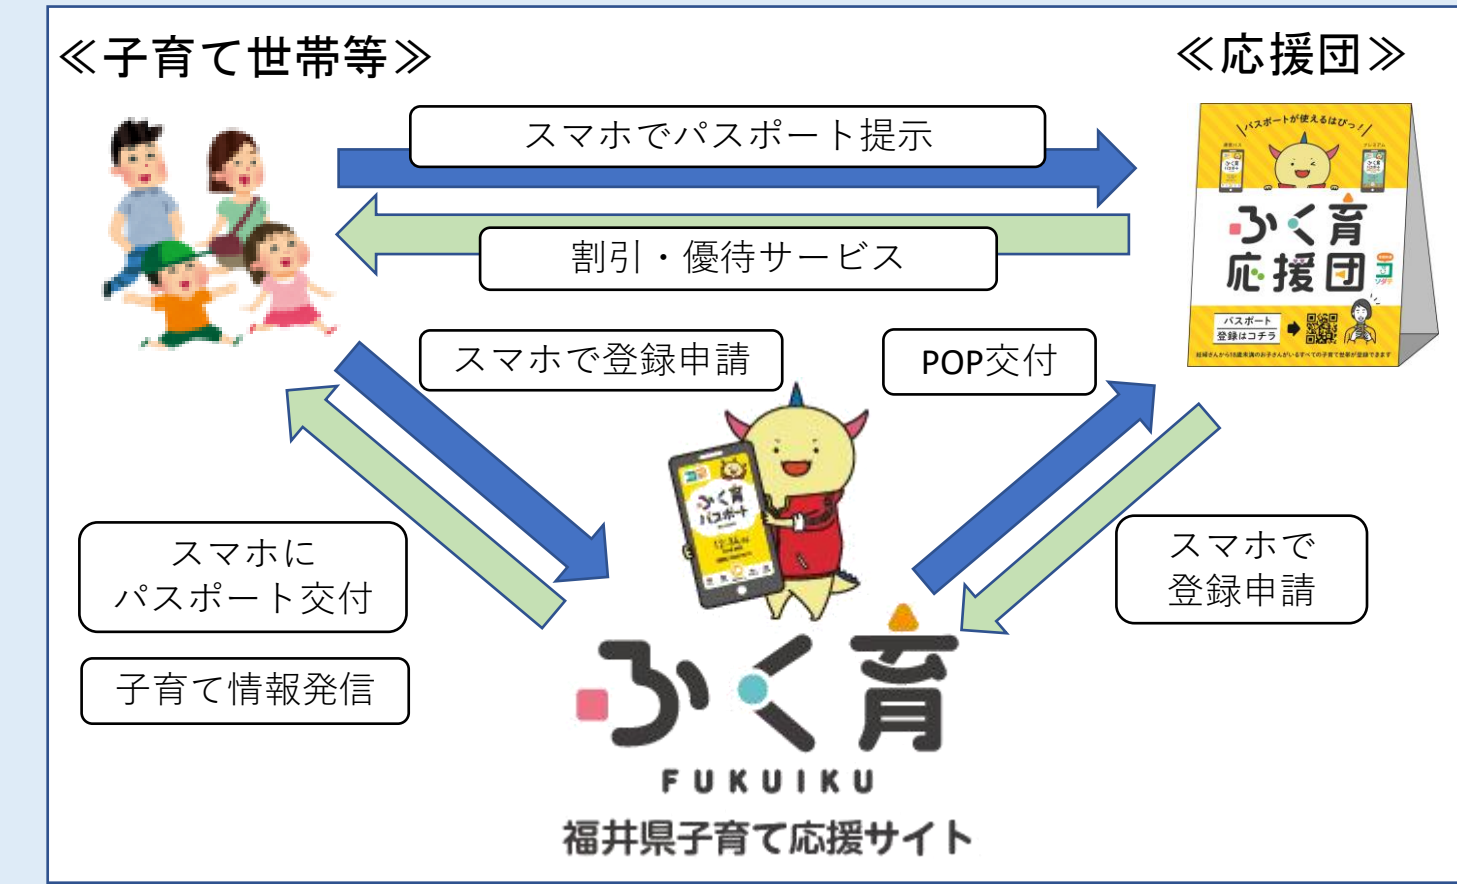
≪子育て世帯等≫

≪応援団≫

スマホでパスポート提示

割引・優待サービス

パスポートが使えるよはぴっ！

ふく育
応援団

パスポート
登録はコチラ

スマホで登録申請

POP交付

ふく育
パスポート

スマホに
パスポート交付

子育て情報発信

スマホで
登録申請

ふく育
FUKUIKU
福井県子育て応援サイト